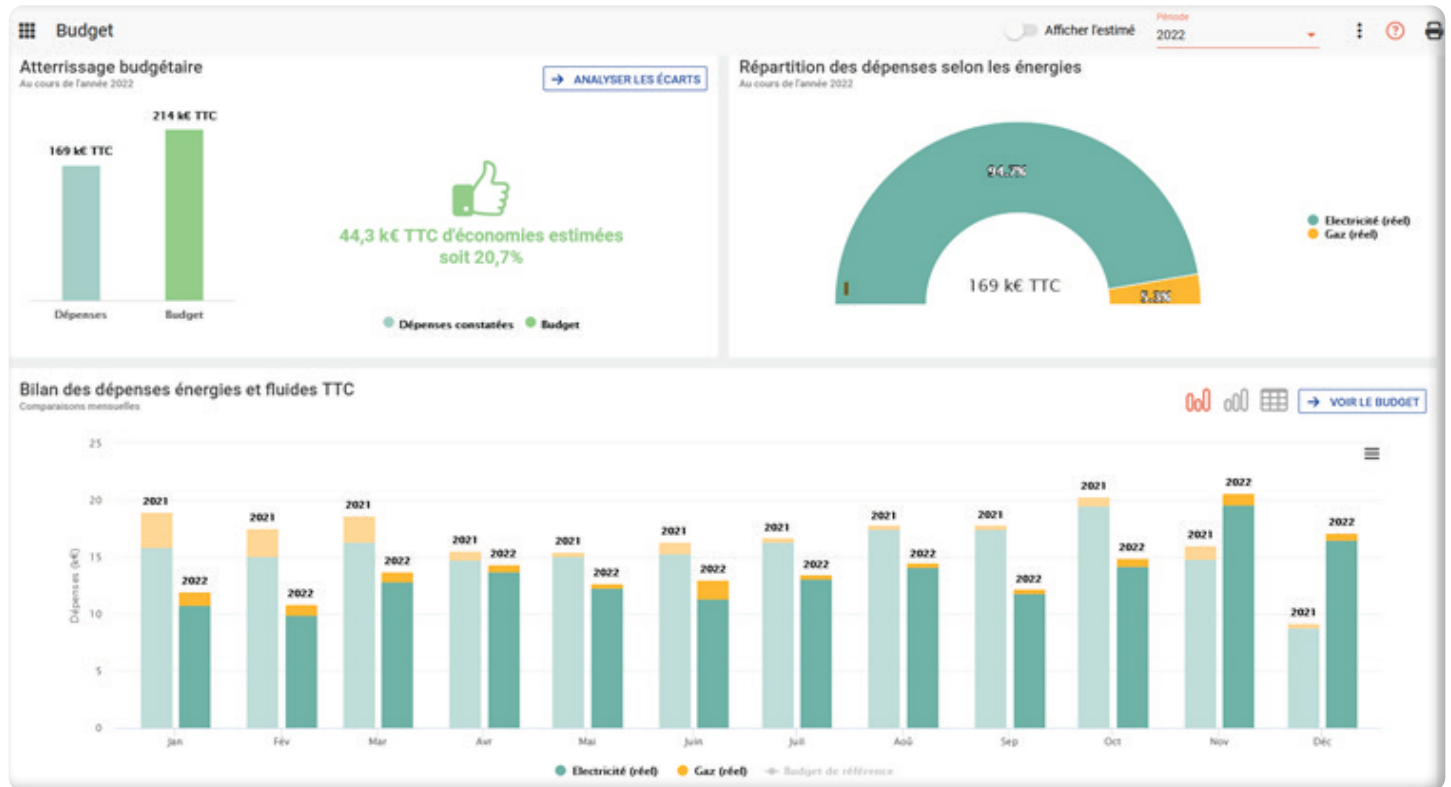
Budget

Afficher l'estimé

Période
2022

Atterrissage budgétaire
Au cours de l'année 2022

ANALYSER LES ÉCARTS

214 k€ TTC
169 k€ TTC

Dépenses
Budget

44,3 k€ TTC d'économies estimées
soit 20,7%

Dépenses constatées
Budget

Répartition des dépenses selon les énergies
Au cours de l'année 2022

94.7%
169 k€ TTC
5.3%

Electricité (réel)
Gaz (réel)

Bilan des dépenses énergies et fluides TTC
Comparaisons mensuelles

VOIR LE BUDGET

25
20
15
10
5
0

Dépenses (k€)

2021 2022 2021 2022 2021 2022 2021 2022 2021 2022 2021 2022 2021 2022 2021 2022 2021 2022 2021 2022 2021 2022 2021 2022

Jan Fév Mar Avr Mai Juin Juil Aoû Sep Oct Nov Déc

Electricité (réel)
Gaz (réel)
Budget de référence